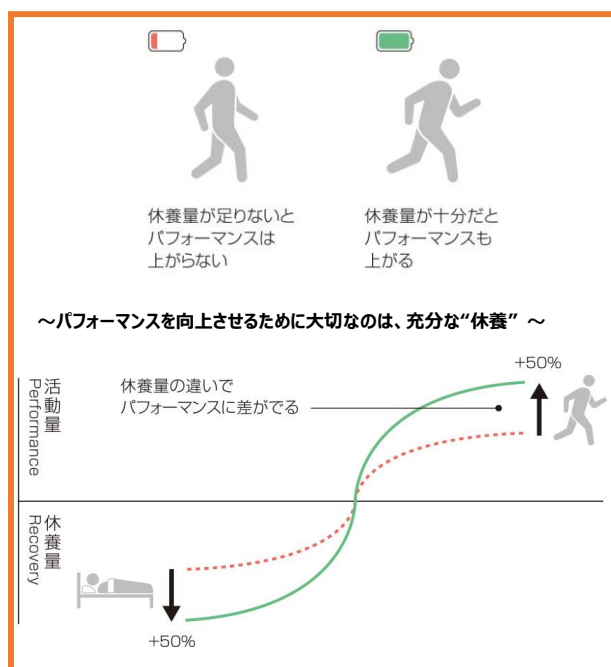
休養量が足りないと
パフォーマンスは
上がらない

休養量が十分だと
パフォーマンスも
上がる

～パフォーマンスを向上させるために大切なのは、充分な"休養" ～

活動量
Performance

休養量の違いで
パフォーマンスに差がでる

+50%

休養量
Recovery

+50%